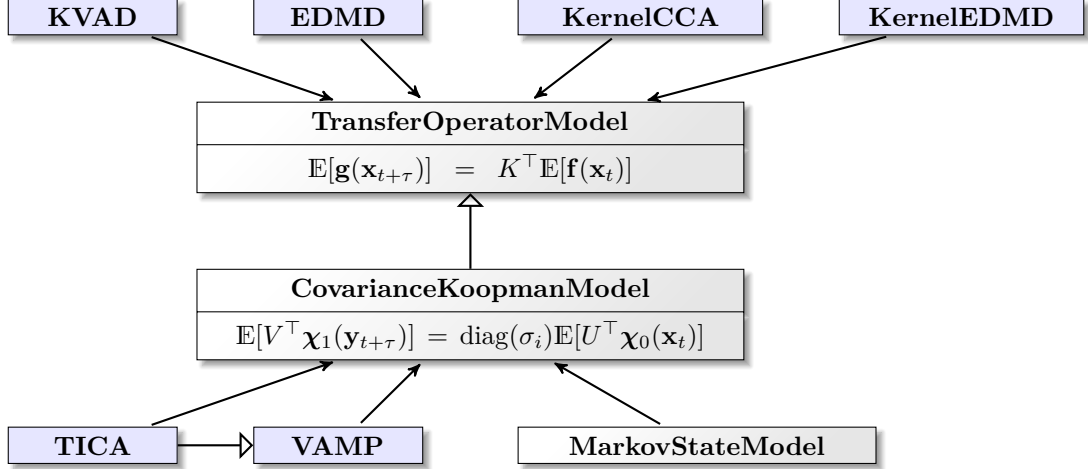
KVAD

EDMD

KernelCCA

KernelEDMD

TransferOperatorModel

$\mathbb{E}[\mathbf{g}(\mathbf{x}_{t+\tau})] \;=\; K^\top \mathbb{E}[\mathbf{f}(\mathbf{x}_t)]$

CovarianceKoopmanModel

$\mathbb{E}[V^\top \boldsymbol{\chi}_1(\mathbf{y}_{t+\tau})] = \mathrm{diag}(\sigma_i)\mathbb{E}[U^\top \boldsymbol{\chi}_0(\mathbf{x}_t)]$

TICA

VAMP

MarkovStateModel